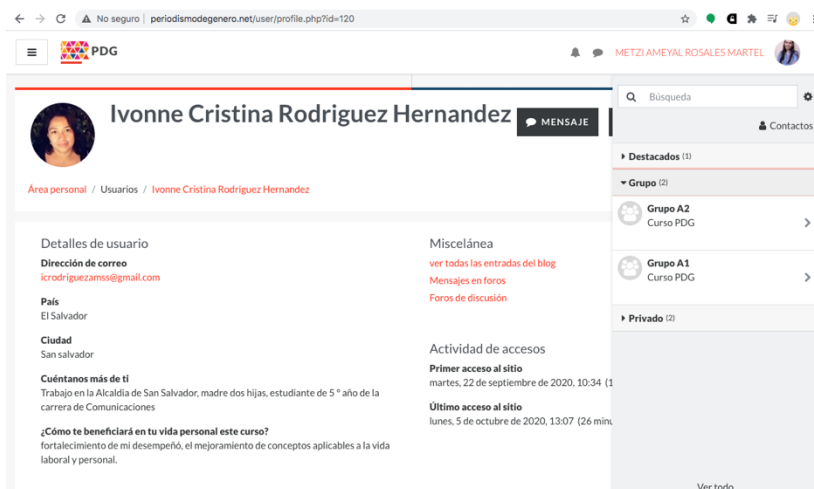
No seguro | periodismodegenero.net/user/profile.php?id=120

PDG

METZI AMEYAL ROSALES MARTEL

Ivonne Cristina Rodriguez Hernandez

MENSAJE

Área personal / Usuarios / Ivonne Cristina Rodriguez Hernandez

Detalles de usuario

Dirección de correo
icrodriguezamss@gmail.com

País
El Salvador

Ciudad
San salvador

Cuéntanos más de ti
Trabajo en la Alcaldía de San Salvador, madre dos hijas, estudiante de 5 º año de la carrera de Comunicaciones

¿Cómo te beneficiará en tu vida personal este curso?
fortalecimiento de mi desempeñó, el mejoramiento de conceptos aplicables a la vida laboral y personal.

Miscelánea
ver todas las entradas del blog
Mensajes en foros
Foros de discusión

Actividad de accesos
Primer acceso al sitio
martes, 22 de septiembre de 2020, 10:34 (1

Último acceso al sitio
lunes, 5 de octubre de 2020, 13:07 (26 minu

Búsqueda

Contactos

Destacados (1)

Grupo (2)

Grupo A2
Curso PDG

Grupo A1
Curso PDG

Privado (2)

Ver todo